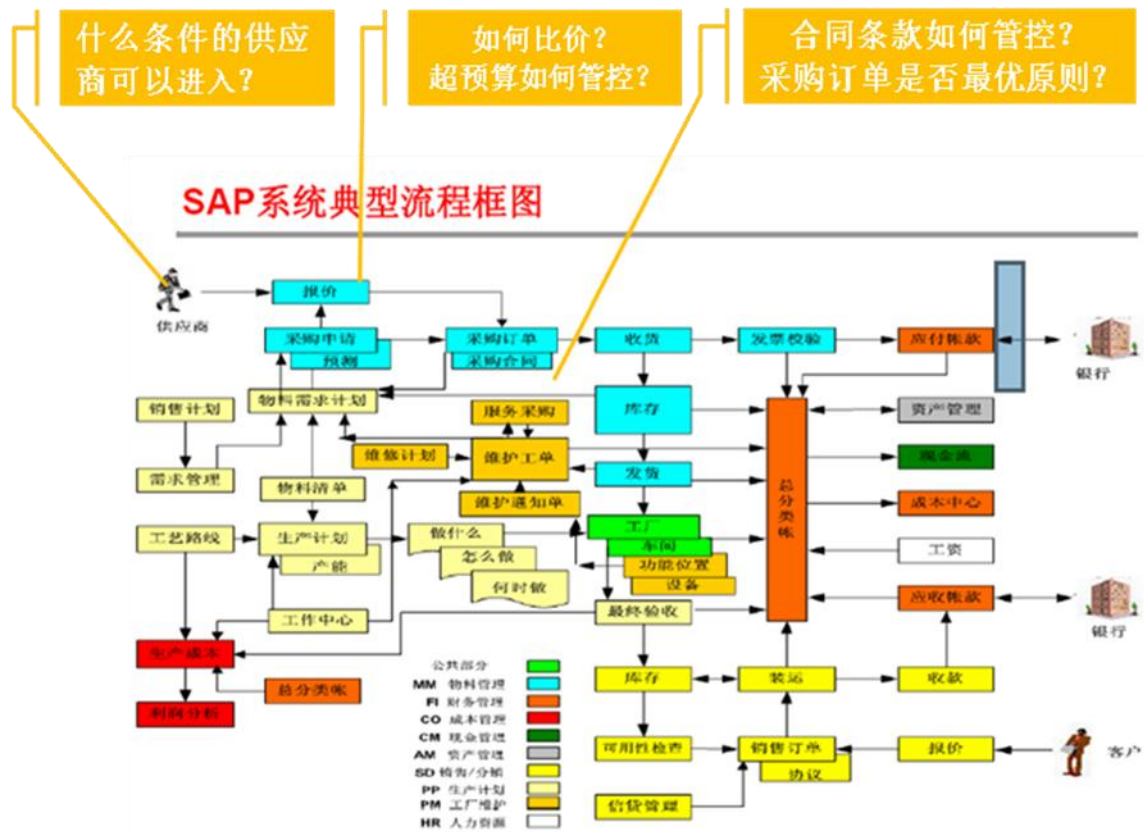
什么条件的供应商可以进入？

如何比价？
超预算如何管控？

合同条款如何管控？
采购订单是否最优原则？

SAP系统典型流程框图

供应商
报价
采购申请
预测
采购订单
采购合同
收货
发票校验
应付帐款
银行
销售计划
物料需求计划
服务采购
库存
资产管理
需求管理
维修计划
维护工单
发货
现金流
物料清单
维护通知单
总分类帐
成本中心
工艺路线
生产计划
产能
做什么
怎么做
何时做
工厂
车间
功能位置
设备
工资
工作中心
最终验收
应收帐款
银行
生产成本
总分类帐
利润分析
库存
装运
收款
可用性检查
销售订单
协议
报价
客户
信贷管理

公共部分
MM 物料管理
FI 财务管理
CO 成本管理
CM 现金管理
AM 资产管理
SD 销售/分销
PP 生产计划
PM 工厂维护
HR 人力资源